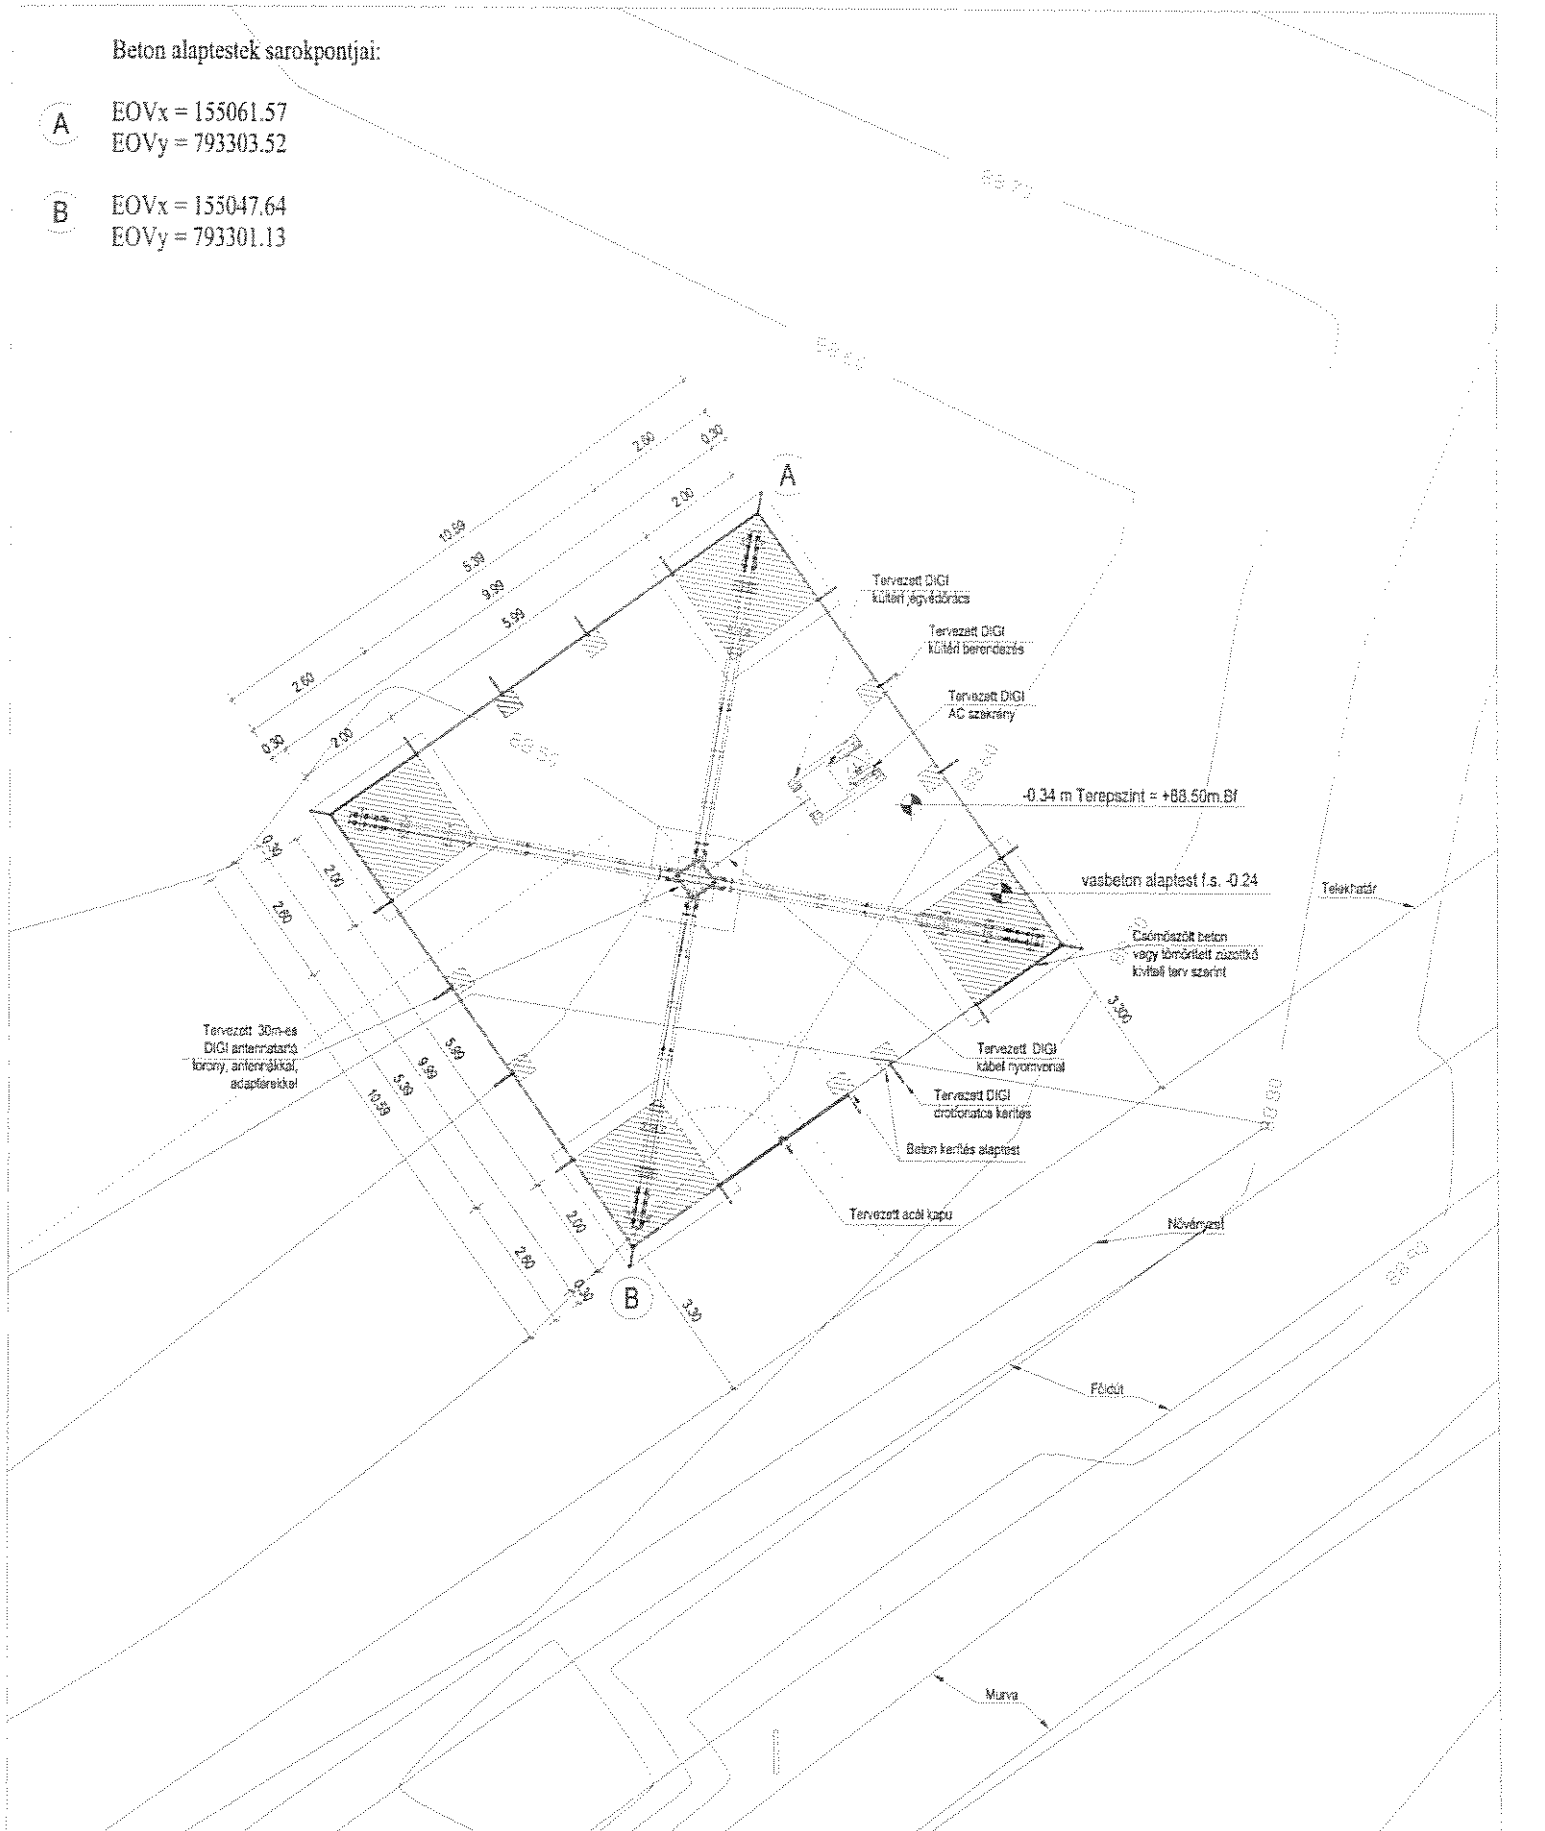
Beton alaptestek sarokpontjai:

A EOVx = 155061.57
EOVy = 793303.52

B EOVx = 155047.64
EOVy = 793301.13

10.59
5.99
9.99
5.99
2.60
2.00
2.60
2.00
0.30
0.30

A

Tervezett DIGI kültéri jégvédőrács

Tervezett DIGI kültéri berendezés

Tervezett DIGI AC szekrény

-0.34 m Terepszint = +88.50m.Bf

vasbeton alaptest f.s. -0.24

Telekhatár

Csömöszölt beton vagy tömörített zúzottkő kiviteli terv szerint

3.30

Tervezett 30m-es DIGI antennatartó torony, antennákkal, adapterekkel

Tervezett DIGI kábel nyomvonal

Tervezett DIGI drótfonatos kerítés

Beton kerítés alaptest

Tervezett acél kapu

Növényzet

0.30
2.00
2.60
5.99
9.99
5.99
10.59
2.00
2.60
0.30

B

3.30

Földút

Murva